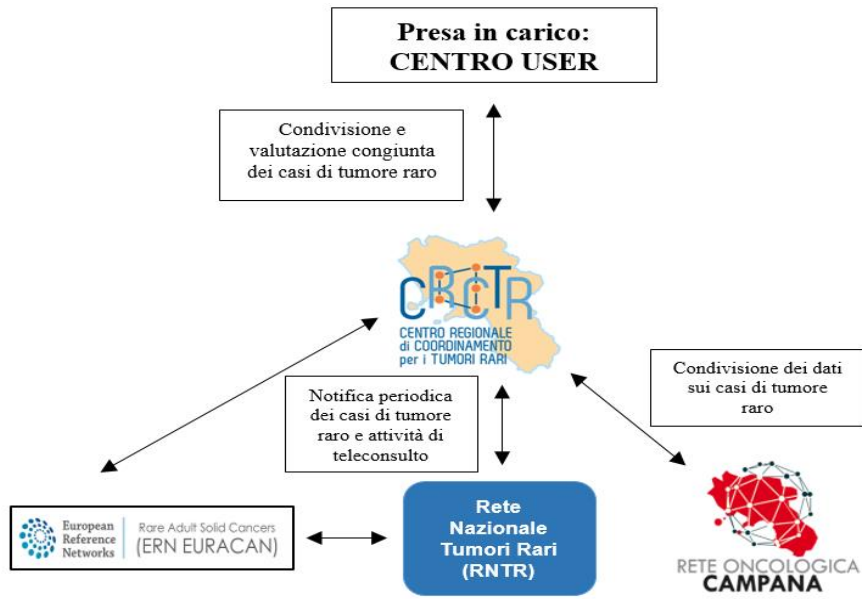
Presa in carico:
CENTRO USER

Condivisione e valutazione congiunta dei casi di tumore raro

CRCTR
CENTRO REGIONALE di COORDINAMENTO per i TUMORI RARI

Condivisione dei dati sui casi di tumore raro

Notifica periodica dei casi di tumore raro e attività di teleconsulto

European Reference Networks | Rare Adult Solid Cancers (ERN EURACAN)

Rete Nazionale Tumori Rari (RNTR)

RETE ONCOLOGICA CAMPANA